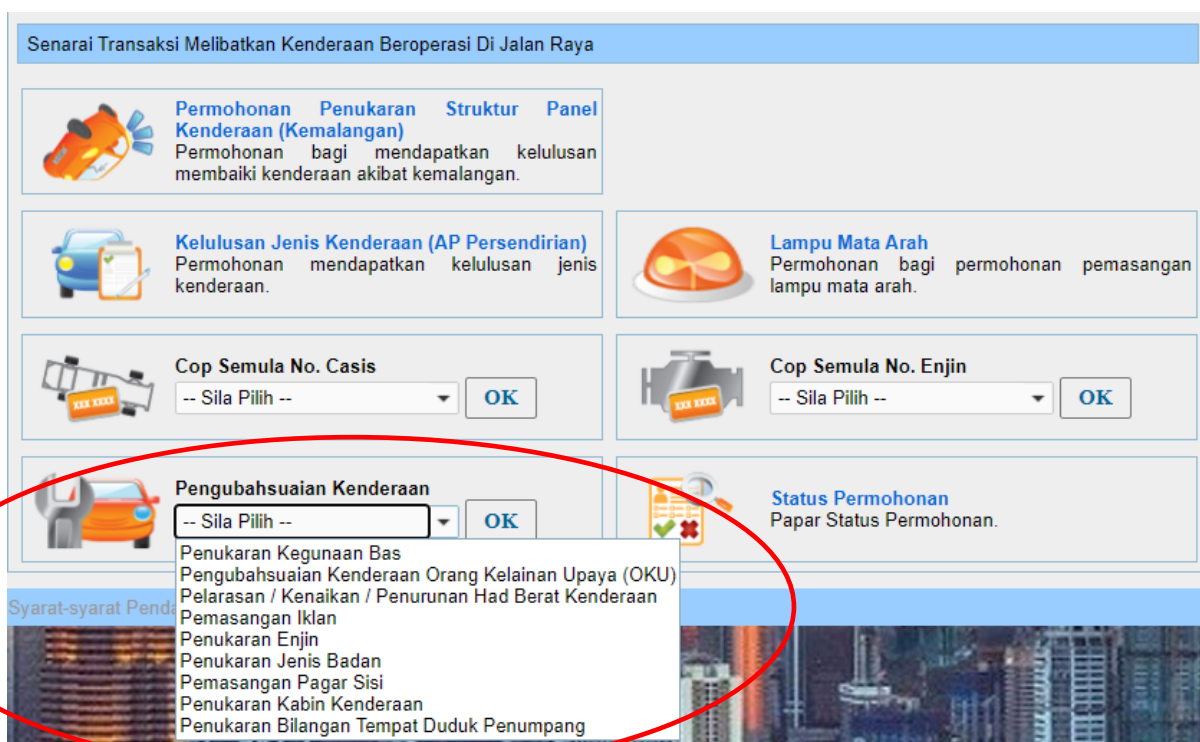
Senarai Transaksi Melibatkan Kenderaan Beroperasi Di Jalan Raya

Permohonan Penukaran Struktur Panel Kenderaan (Kemalangan)
Permohonan bagi mendapatkan kelulusan membaiki kenderaan akibat kemalangan.

Kelulusan Jenis Kenderaan (AP Persendirian)
Permohonan mendapatkan kelulusan jenis kenderaan.

Lampu Mata Arah
Permohonan bagi permohonan pemasangan lampu mata arah.

XXX XXXX

Cop Semula No. Casis
-- Sila Pilih --
OK

XXX XXXX

Cop Semula No. Enjin
-- Sila Pilih --
OK

Pengubahsuaian Kenderaan
-- Sila Pilih --
OK

Penukaran Kegunaan Bas
Pengubahsuaian Kenderaan Orang Kelainan Upaya (OKU)
Pelarasan / Kenaikan / Penurunan Had Berat Kenderaan
Pemasangan Iklan
Penukaran Enjin
Penukaran Jenis Badan
Pemasangan Pagar Sisi
Penukaran Kabin Kenderaan
Penukaran Bilangan Tempat Duduk Penumpang

Status Permohonan
Papar Status Permohonan.

Syarat-syarat Penda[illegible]